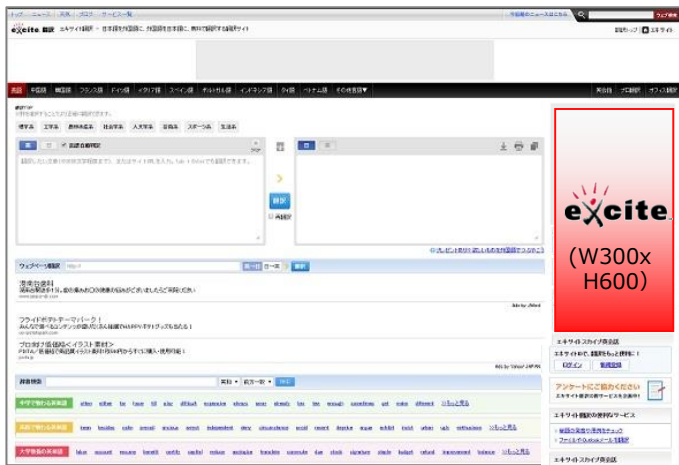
excite 翻訳 エキサイト翻訳 ＞ 日本語を外国語に、外国語を日本語に、無料で翻訳する翻訳サイト

英語　中国語　韓国語　フランス語　ドイツ語　イタリア語　スペイン語　ポルトガル語　インドネシア語　タイ語　ベトナム語　その他言語▼

翻訳

ウェブページ翻訳

excite

(W300x H600)

エキサイトスカイプ英会話

ログイン　新規登録

アンケートにご協力ください

エキサイト翻訳の便利なサービス

辞書検索

中学で習う基本単語

高校で習う基本単語

大学受験の基本単語